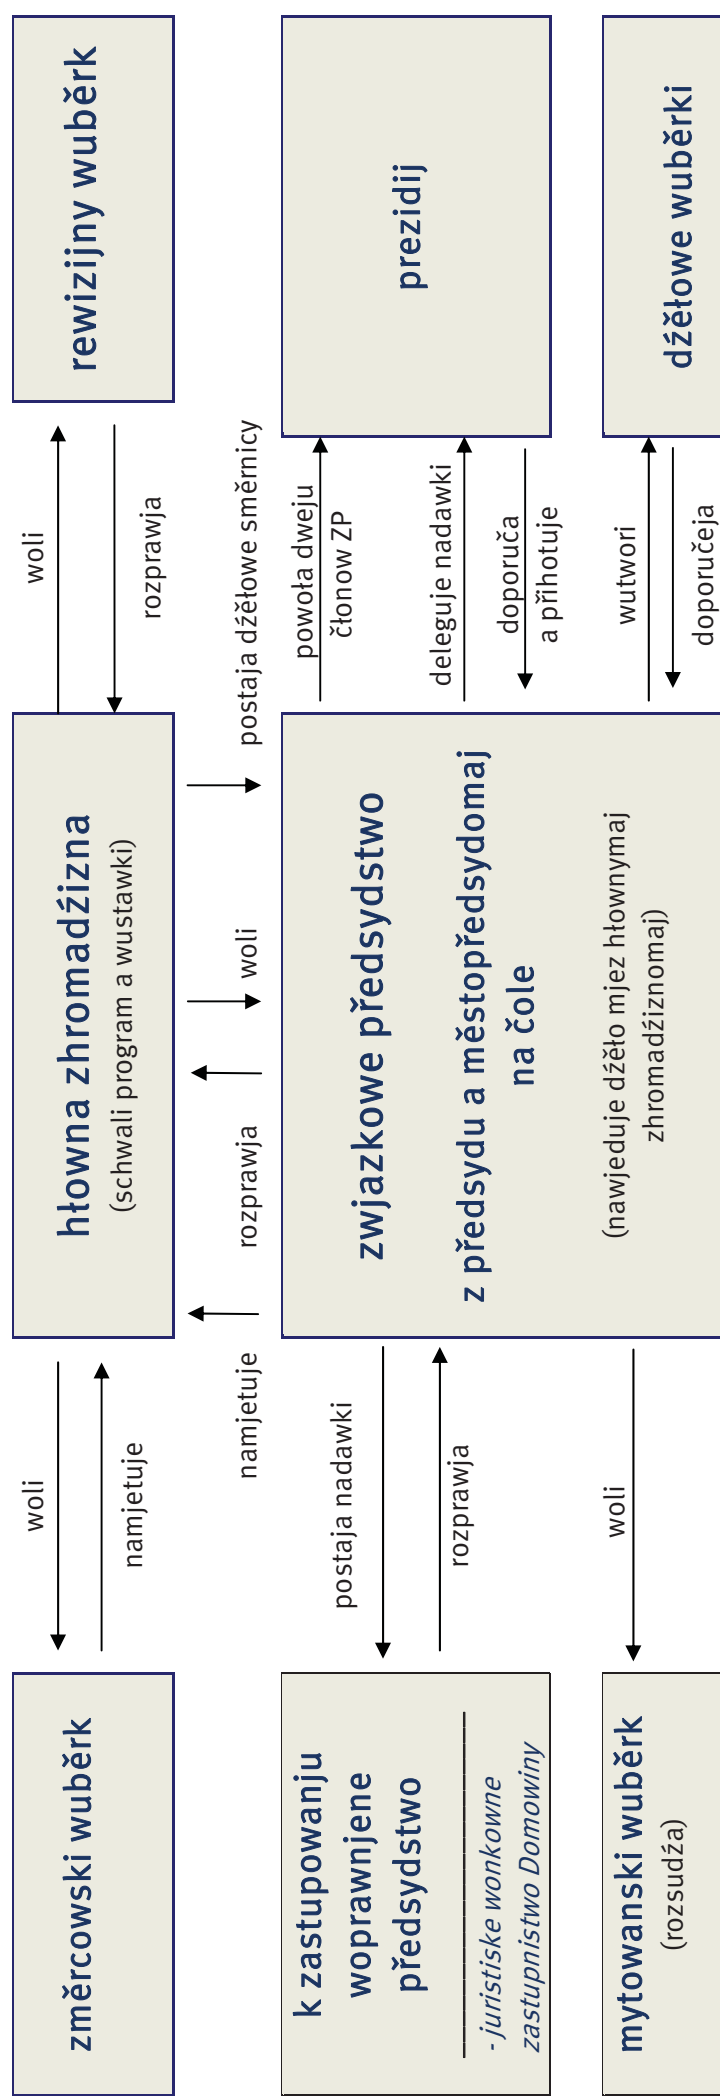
rewizijny wuběrk

prezidij

dźěłowe wuběrki

woli

rozprawja

postaja dźěłowe směrnicy

powoła dweju čłonow ZP

deleguje nadawki

doporuča a přihotuje

wutwori

doporučeja

hłowna zhromadźizna
(schwali program a wustawki)

woli

rozprawja

namjetuje

zwjazkowe předsydstwo
z předsydu a městopředsydomaj na čole
(nawjeduje dźěło mjez hłownymaj zhromadźiznomaj)

woli

namjetuje

postaja nadawki

rozprawja

woli

změrcowski wuběrk

k zastupowanju woprawnjene předsydstwo

- juristiske wonkowne zastupnistwo Domowiny

mytowanski wuběrk
(rozsudźa)